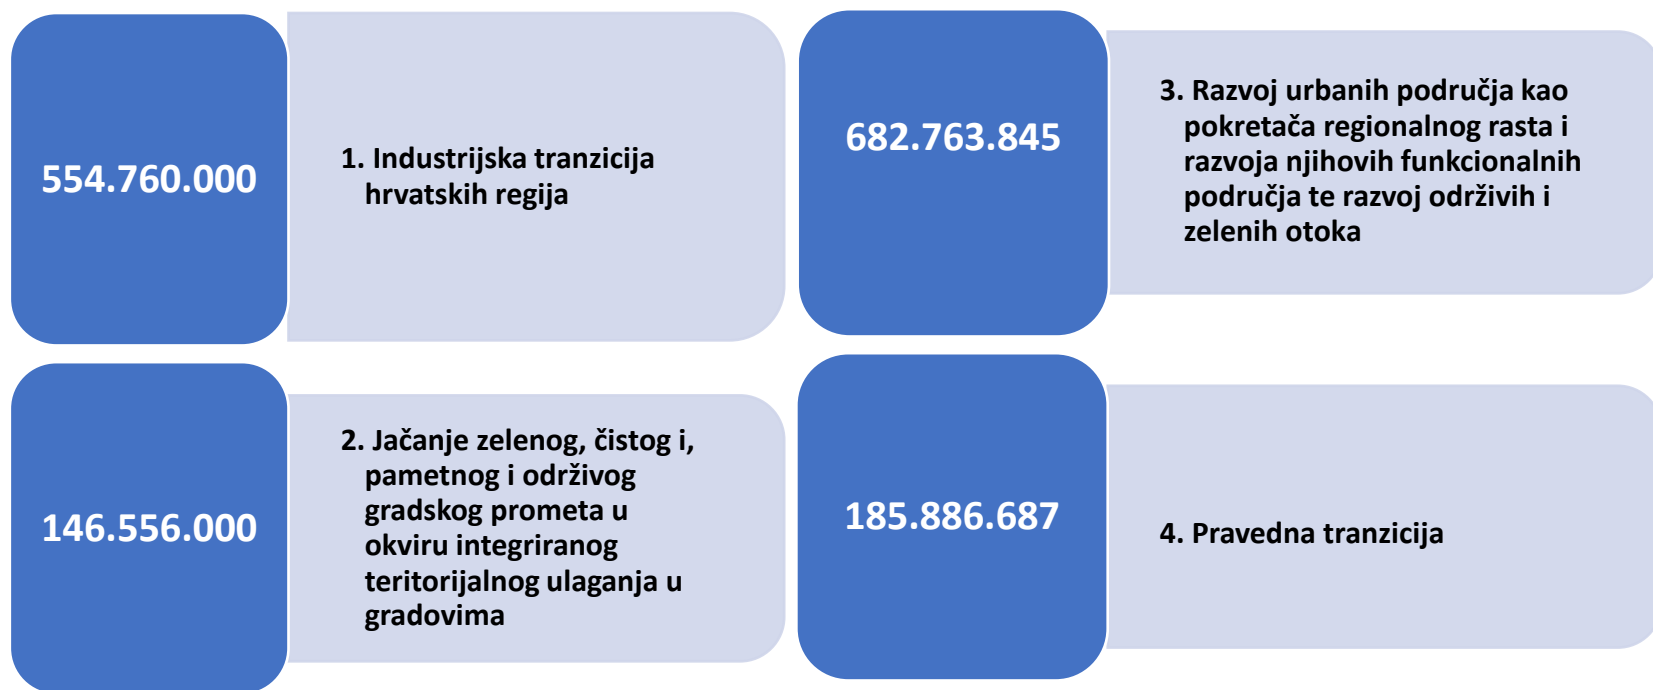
554.760.000

1. Industrijska tranzicija hrvatskih regija

682.763.845

3. Razvoj urbanih područja kao pokretača regionalnog rasta i razvoja njihovih funkcionalnih područja te razvoj održivih i zelenih otoka

146.556.000

2. Jačanje zelenog, čistog i, pametnog i održivog gradskog prometa u okviru integriranog teritorijalnog ulaganja u gradovima

185.886.687

4. Pravedna tranzicija